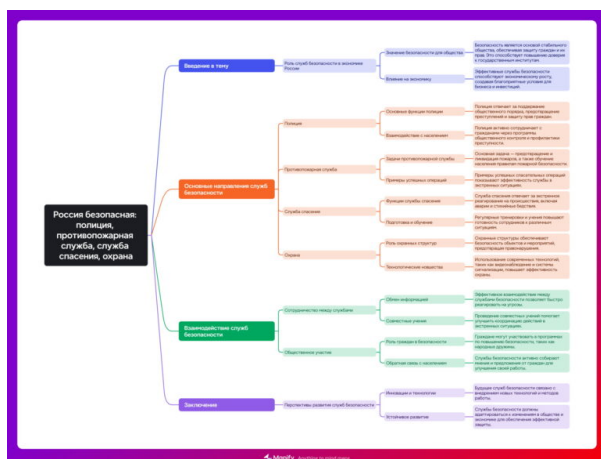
Россия безопасная: полиция, противопожарная служба, служба спасения, охрана

Введение в тему

Роль служб безопасности в экономике России

Значение безопасности для общества

Безопасность является основой стабильности общества, обеспечивая защиту граждан и их прав. Это способствует повышению доверия к государственным институтам.

Влияние на экономику

Эффективные службы безопасности способствуют экономическому росту, создавая благоприятные условия для бизнеса и инвестиций.

Основные направления служб безопасности

Полиция

Основные функции полиции

Полиция отвечает за поддержание общественного порядка, предотвращение преступлений и защиту прав граждан.

Взаимодействие с населением

Полиция активно сотрудничает с гражданами через программы общественного контроля и профилактики преступности.

Противопожарная служба

Задачи противопожарной службы

Основная задача — предотвращение и ликвидация пожаров, а также обучение населения правилам пожарной безопасности.

Примеры успешных операций

Примеры успешных спасательных операций показывают эффективность службы в экстренных ситуациях.

Служба спасения

Функции службы спасения

Служба спасения отвечает за экстренное реагирование на происшествия, включая аварии и стихийные бедствия.

Подготовка и обучение

Регулярные тренировки и учения повышают готовность сотрудников к различным ситуациям.

Охрана

Роль охранных структур

Охранные структуры обеспечивают безопасность объектов и мероприятий, предотвращая правонарушения.

Технологические новшества

Использование современных технологий, таких как видеонаблюдение и системы сигнализации, повышает эффективность охраны.

Взаимодействие служб безопасности

Сотрудничество между службами

Обмен информацией

Эффективное взаимодействие между службами безопасности позволяет быстро реагировать на угрозы.

Совместные учения

Проведение совместных учений помогает улучшить координацию действий в экстренных ситуациях.

Общественное участие

Роль граждан в безопасности

Граждане могут участвовать в программах по повышению безопасности, таких как народные дружины.

Обратная связь с населением

Службы безопасности активно собирают мнения и предложения от граждан для улучшения своей работы.

Заключение

Перспективы развития служб безопасности

Инновации и технологии

Будущее служб безопасности связано с внедрением новых технологий и методов работы.

Устойчивое развитие

Службы безопасности должны адаптироваться к изменениям в обществе и экономике для обеспечения эффективной защиты.

Mapify